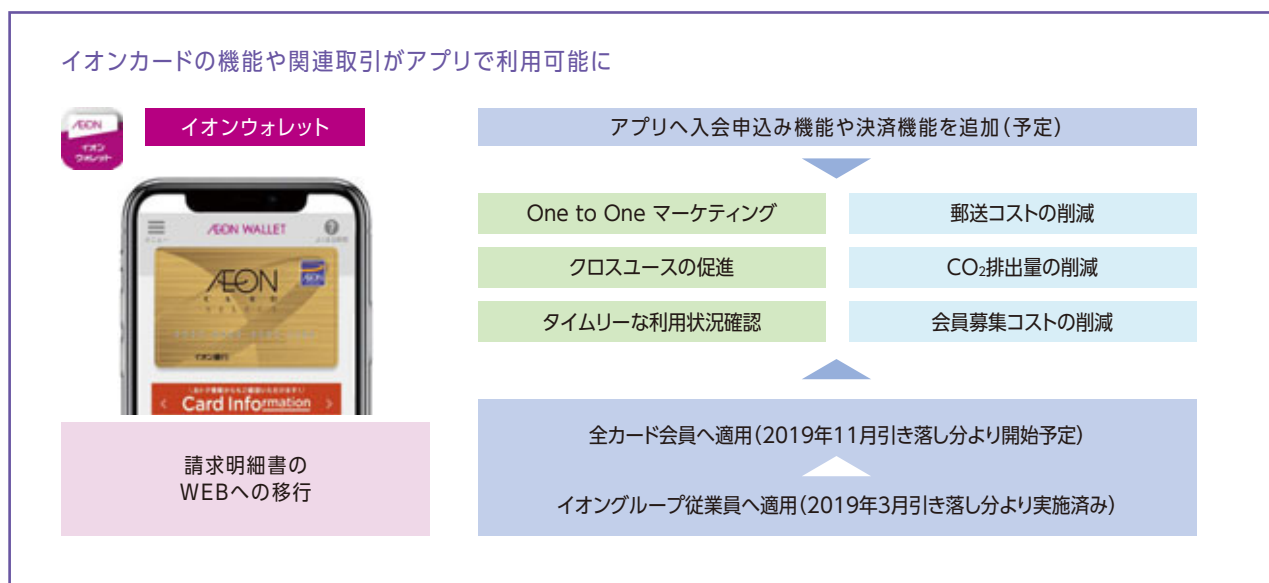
イオンカードの機能や関連取引がアプリで利用可能に

ÆON イオン ウォレット

イオンウォレット

ÆON WALLET

ÆON CARD

イオン銀行

Card Information

請求明細書の
WEBへの移行

アプリへ入会申込み機能や決済機能を追加（予定）

| One to One マーケティング | 郵送コストの削減 |
|---|---|
| クロスユースの促進 | $CO_2$排出量の削減 |
| タイムリーな利用状況確認 | 会員募集コストの削減 |

全カード会員へ適用（2019年11月引き落し分より開始予定）

イオングループ従業員へ適用（2019年3月引き落し分より実施済み）